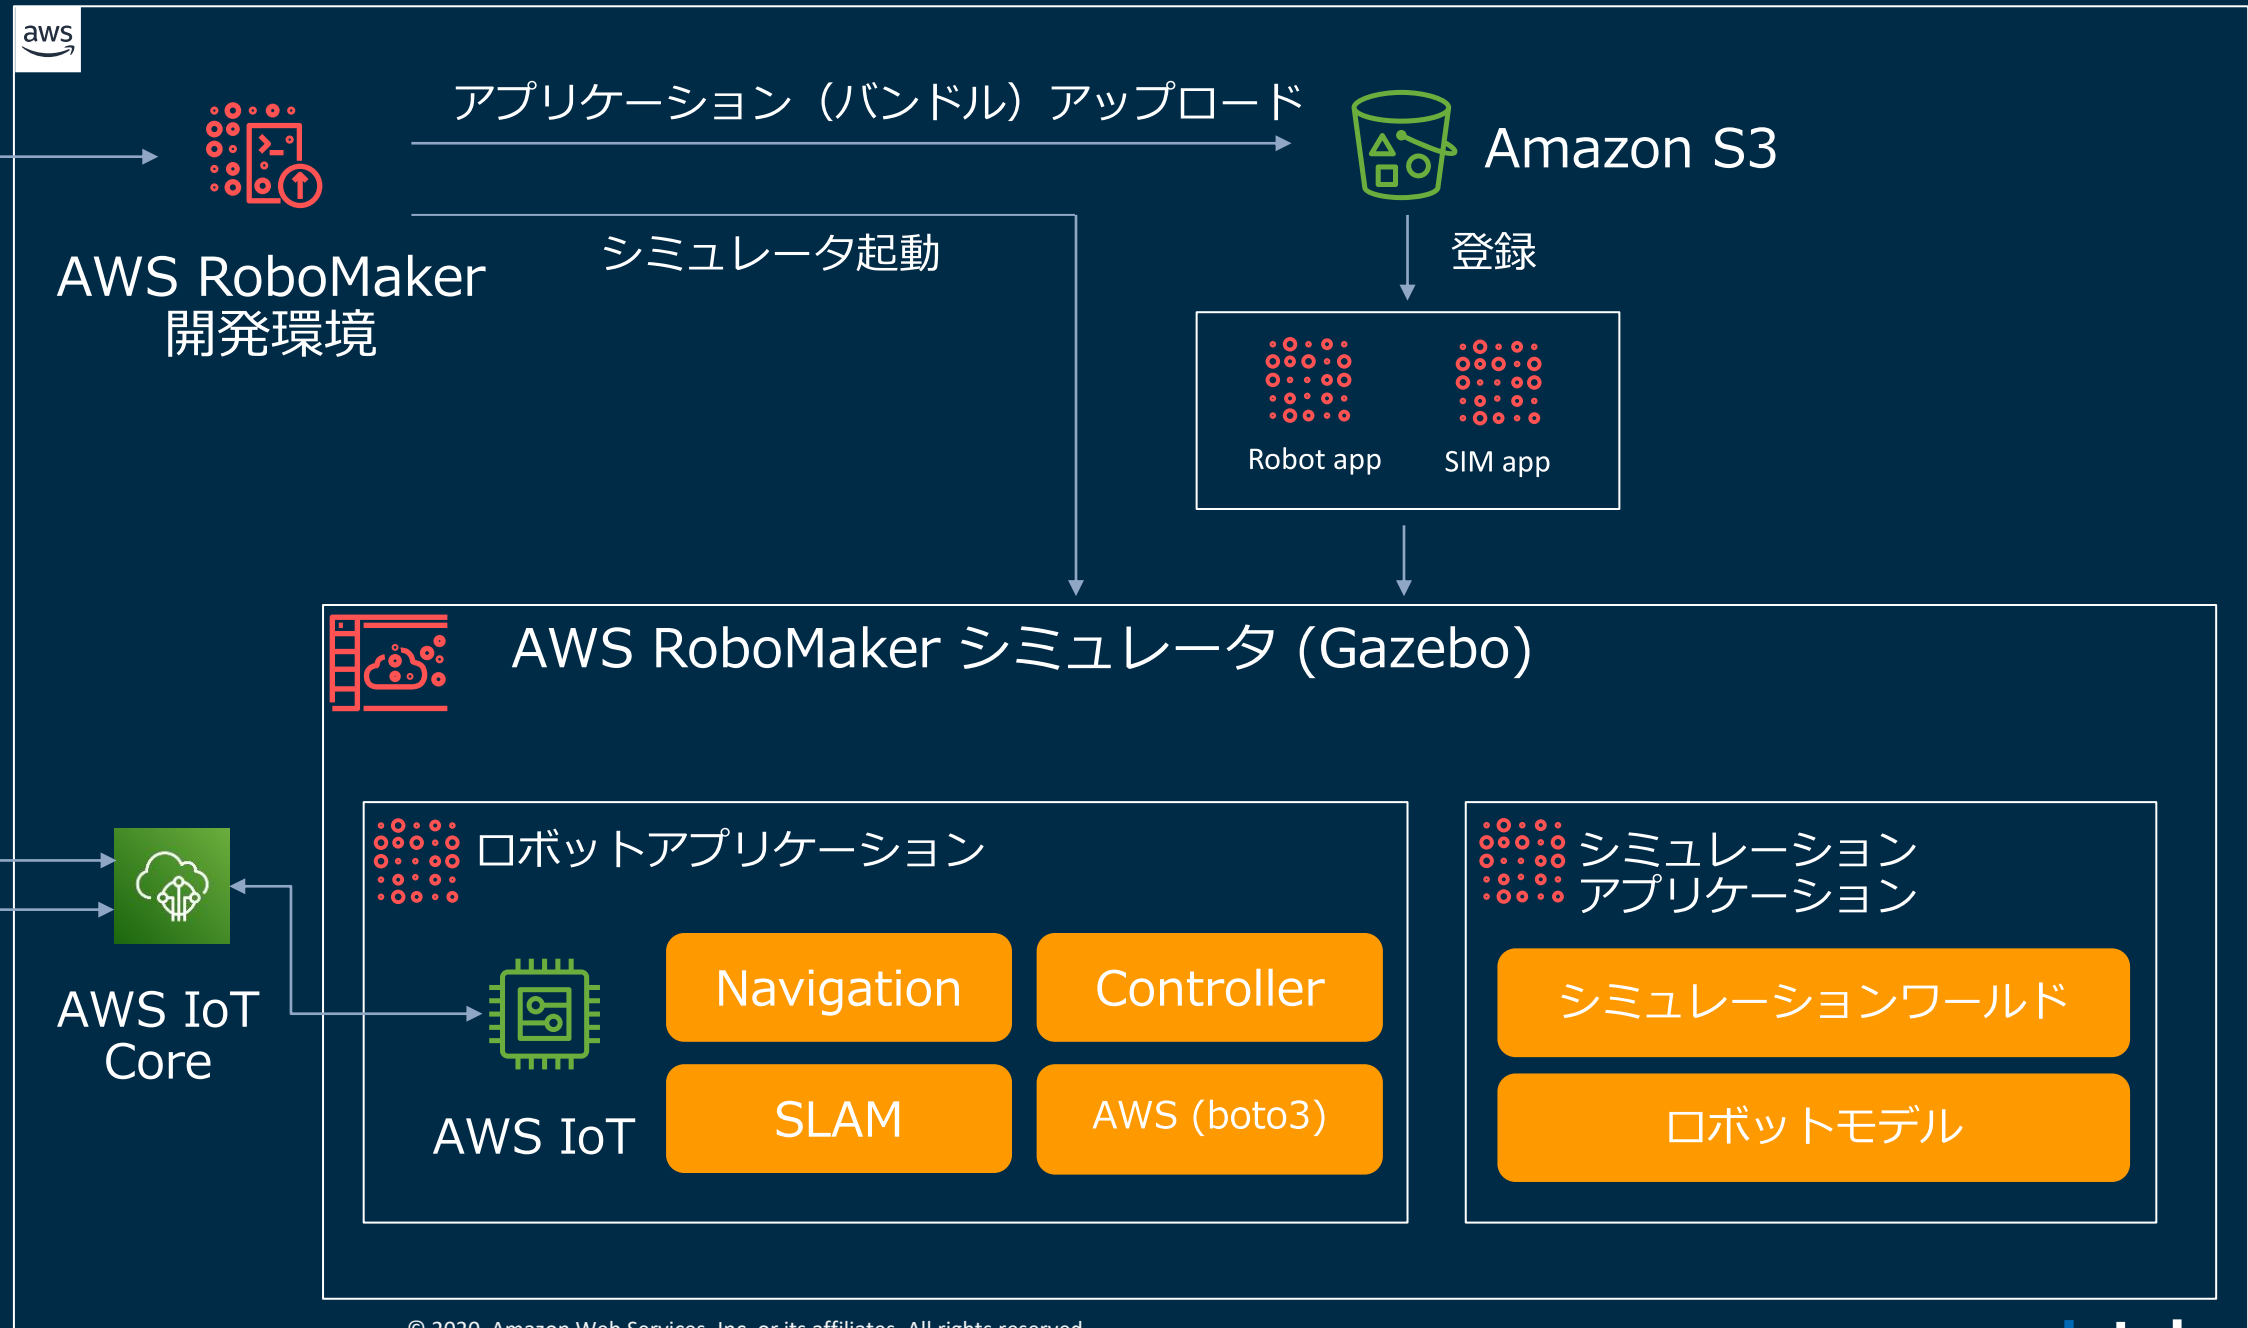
aws

アプリケーション（バンドル）アップロード

Amazon S3

AWS RoboMaker
開発環境

シミュレータ起動

登録

Robot app

SIM app

AWS RoboMaker シミュレータ (Gazebo)

ロボットアプリケーション

シミュレーション
アプリケーション

AWS IoT
Core

Navigation

Controller

シミュレーションワールド

AWS IoT

SLAM

AWS (boto3)

ロボットモデル

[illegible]